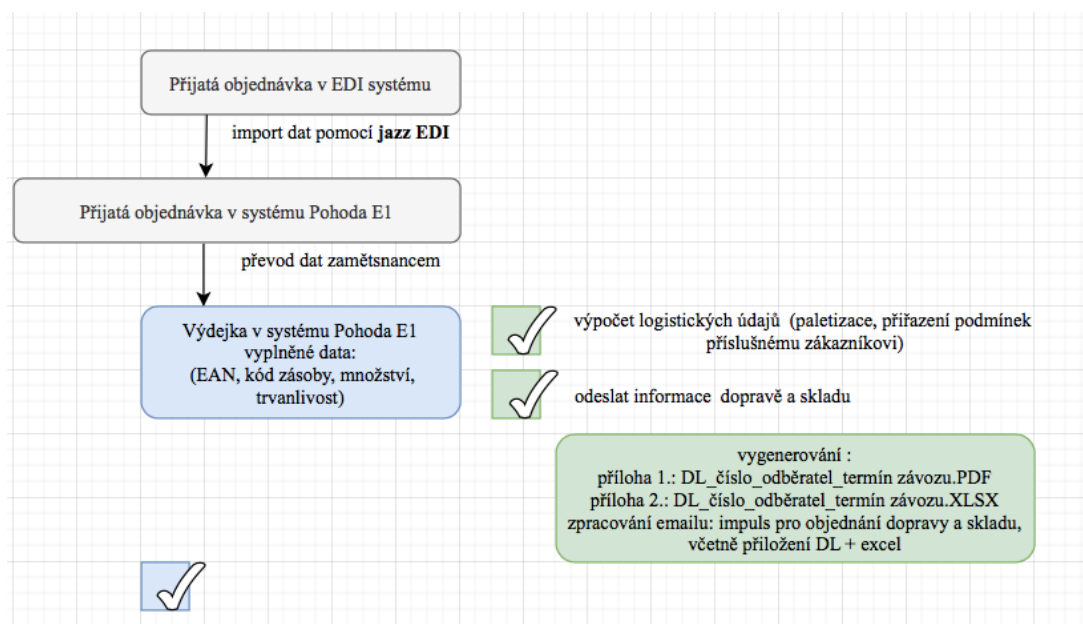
Přijatá objednávka v EDI systému

import dat pomocí **jazz EDI**

Přijatá objednávka v systému Pohoda E1

převod dat zamětsnancem

Výdejka v systému Pohoda E1 vyplněné data: (EAN, kód zásoby, množství, trvanlivost)

výpočet logistických údajů (paletizace, přiřazení podmínek příslušnému zákazníkovi)

odeslat informace dopravě a skladu

vygenerování :
příloha 1.: DL_číslo_odběratel_termín závozu.PDF
příloha 2.: DL_číslo_odběratel_termín závozu.XLSX
zpracování emailu: impuls pro objednání dopravy a skladu, včetně přiložení DL + excel